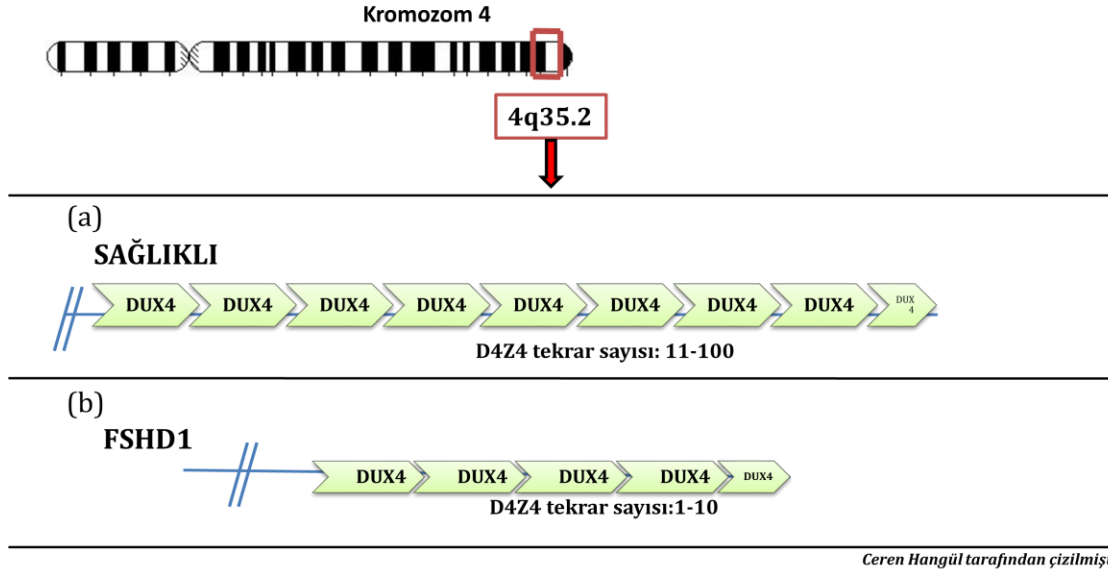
Kromozom 4

4q35.2

(a)

SAĞLIKLI

DUX4 DUX4 DUX4 DUX4 DUX4 DUX4 DUX4 DUX4 DUX 4

D4Z4 tekrar sayısı: 11-100

(b)

FSHD1

DUX4 DUX4 DUX4 DUX4 DUX4

D4Z4 tekrar sayısı:1-10

Ceren Hangül tarafından çizilmiş